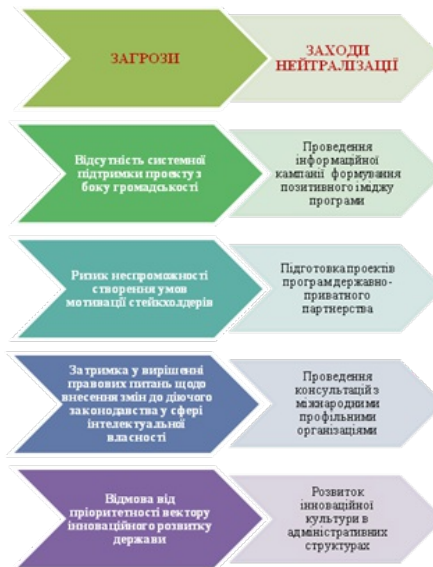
ЗАГРОЗИ

ЗАХОДИ НЕЙТРАЛІЗАЦІЇ

Відсутність системної підтримки проекту з боку громадськості

Проведення інформаційної кампанії формування позитивного іміджу програми

Ризик неспроможності створення умов мотивації стейкхолдерів

Підготовка проектів програм державно-приватного партнерства

Затримка у вирішенні правових питань щодо внесення змін до діючого законодавства у сфері інтелектуальної власності

Проведення консультацій з міжнародними профільними організаціями

Відмова від пріоритетності вектору інноваційного розвитку держави

Розвиток інноваційної культури в адміністративних структурах